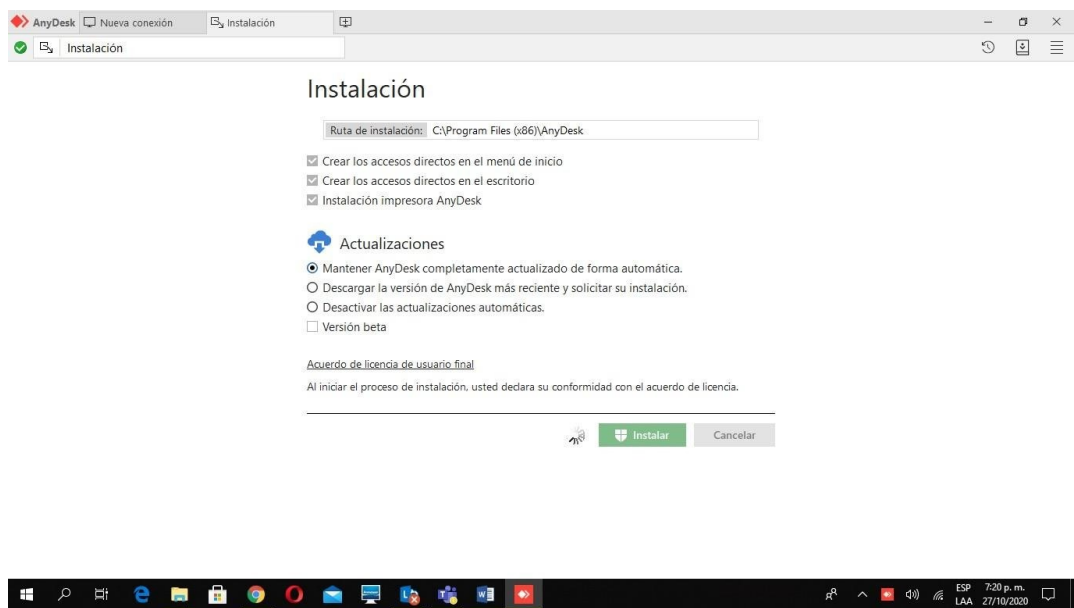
AnyDesk Nueva conexión Instalación

Instalación

Instalación

Ruta de instalación: C:\Program Files (x86)\AnyDesk

Crear los accesos directos en el menú de inicio
Crear los accesos directos en el escritorio
Instalación impresora AnyDesk

Actualizaciones

Mantener AnyDesk completamente actualizado de forma automática.
Descargar la versión de AnyDesk más reciente y solicitar su instalación.
Desactivar las actualizaciones automáticas.
Versión beta

Acuerdo de licencia de usuario final

Al iniciar el proceso de instalación, usted declara su conformidad con el acuerdo de licencia.

Instalar Cancelar

ESP LAA 7:20 p. m. 27/10/2020